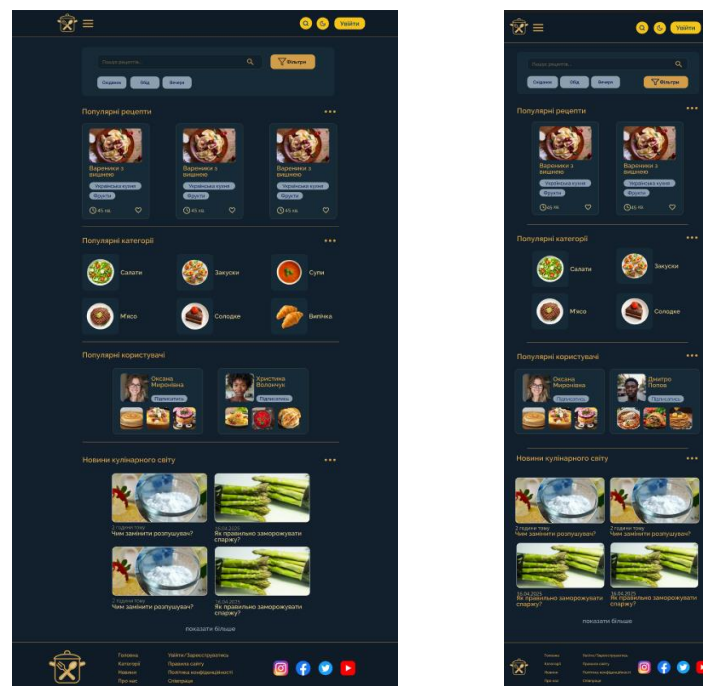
Увійти

Пошук рецептів...

Фільтри

Сніданок
Обід
Вечеря

Популярні рецепти

Вареники з вишнею
Українська кухня
Відусто
45 хв.

Вареники з вишнею
Українська кухня
Відусто
45 хв.

Вареники з вишнею
Українська кухня
Відусто
45 хв.

Популярні категорії

Салати
Закуски
Супи
М'ясо
Солодке
Випічка

Популярні користувачі

Оксана Миронівна
Підписатись

Христина Волинчук
Підписатись

Новини кулінарного світу

2 години тому
Чим замінити розпушувач?

16.04.2025
Як правильно заморожувати спаржу?

2 години тому
Чим замінити розпушувач?

16.04.2025
Як правильно заморожувати спаржу?

показати більше

Головна
Категорії
Новини
Про нас

Увійти/Зареєструватись
Правила сайту
Політика конфіденційності
Олеркція

Увійти

Пошук рецептів...

Сніданок
Обід
Вечеря
Фільтри

Популярні рецепти

Вареники з вишнею
Українська кухня
Відусто
45 хв.

Вареники з вишнею
Українська кухня
Відусто
45 хв.

Популярні категорії

Салати
Закуски
М'ясо
Солодке

Популярні користувачі

Оксана Миронівна
Підписатись

Дмитро Попов
Підписатись

Новини кулінарного світу

2 години тому
Чим замінити розпушувач?

2 години тому
Чим замінити розпушувач?

16.04.2025
Як правильно заморожувати спаржу?

16.04.2025
Як правильно заморожувати спаржу?

показати більше

Головна
Категорії
Новини
Про нас

Увійти/Зареєструватись
Правила сайту
Політика конфіденційності
Олеркція